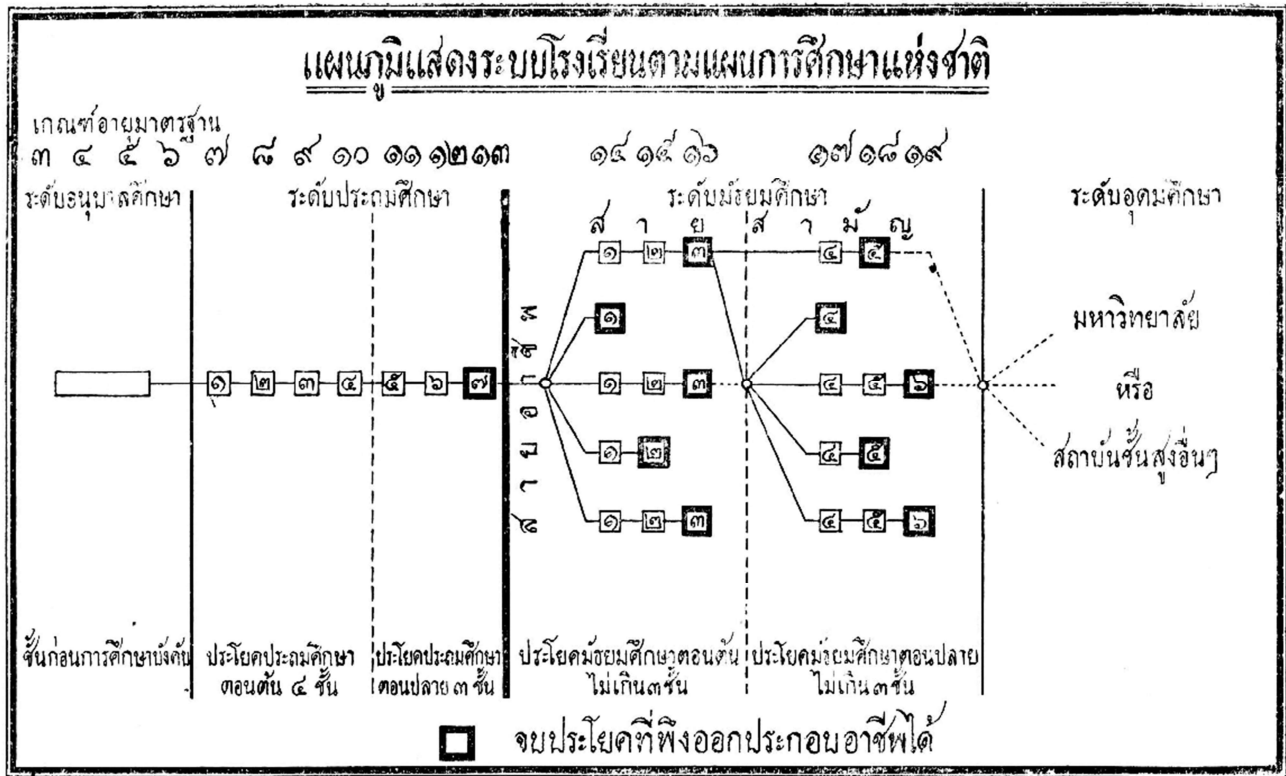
แผนภูมิแสดงระบบโรงเรียนตามแผนการศึกษาแห่งชาติ

เกณฑ์อายุมาตรฐาน
๓ ๔ ๕ ๖ ๗ ๘ ๙ ๑๐ ๑๑ ๑๒ ๑๓ ๑๔ ๑๕ ๑๖ ๑๗ ๑๘ ๑๙

ระดับอนุบาลศึกษา
ระดับประถมศึกษา
ระดับมัธยมศึกษา
ระดับอุดมศึกษา

สายสามัญ

สายอาชีพ

๑ ๒ ๓ ๔ ๕ ๖ ๗

๑ ๒ ๓ ๔ ๕
๑ ๔
๑ ๒ ๓ ๔ ๕ ๖
๑ ๒ ๔ ๕
๑ ๒ ๓ ๔ ๕ ๖

มหาวิทยาลัย
หรือ
สถาบันชั้นสูงอื่นๆ

ชั้นก่อนการศึกษาบังคับ
ประโยคประถมศึกษาตอนต้น ๔ ชั้น
ประโยคประถมศึกษาตอนปลาย ๓ ชั้น
ประโยคมัธยมศึกษาตอนต้น ไม่เกิน๓ชั้น
ประโยคมัธยมศึกษาตอนปลาย ไม่เกิน ๓ ชั้น

จบประโยคที่พึงออกประกอบอาชีพได้